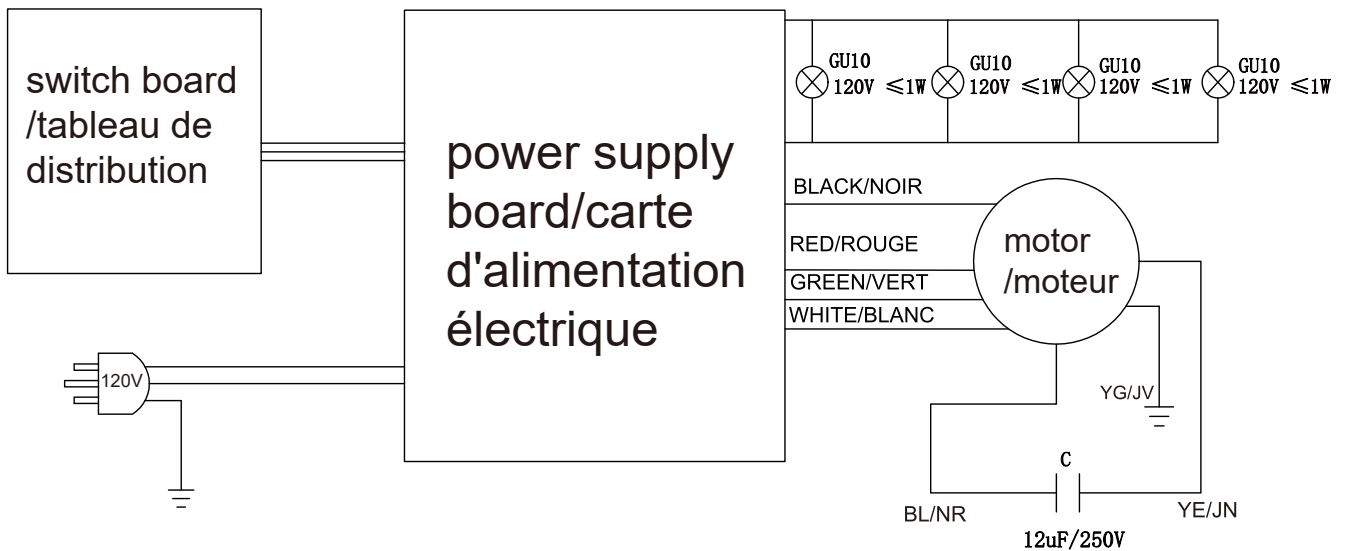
switch board /tableau de distribution

power supply board/carte d'alimentation électrique

GU10 120V $\leqslant$1W

GU10 120V $\leqslant$1W

GU10 120V $\leqslant$1W

GU10 120V $\leqslant$1W

BLACK/NOIR

RED/ROUGE

GREEN/VERT

WHITE/BLANC

motor /moteur

120V

YG/JV

C

BL/NR

YE/JN

12uF/250V